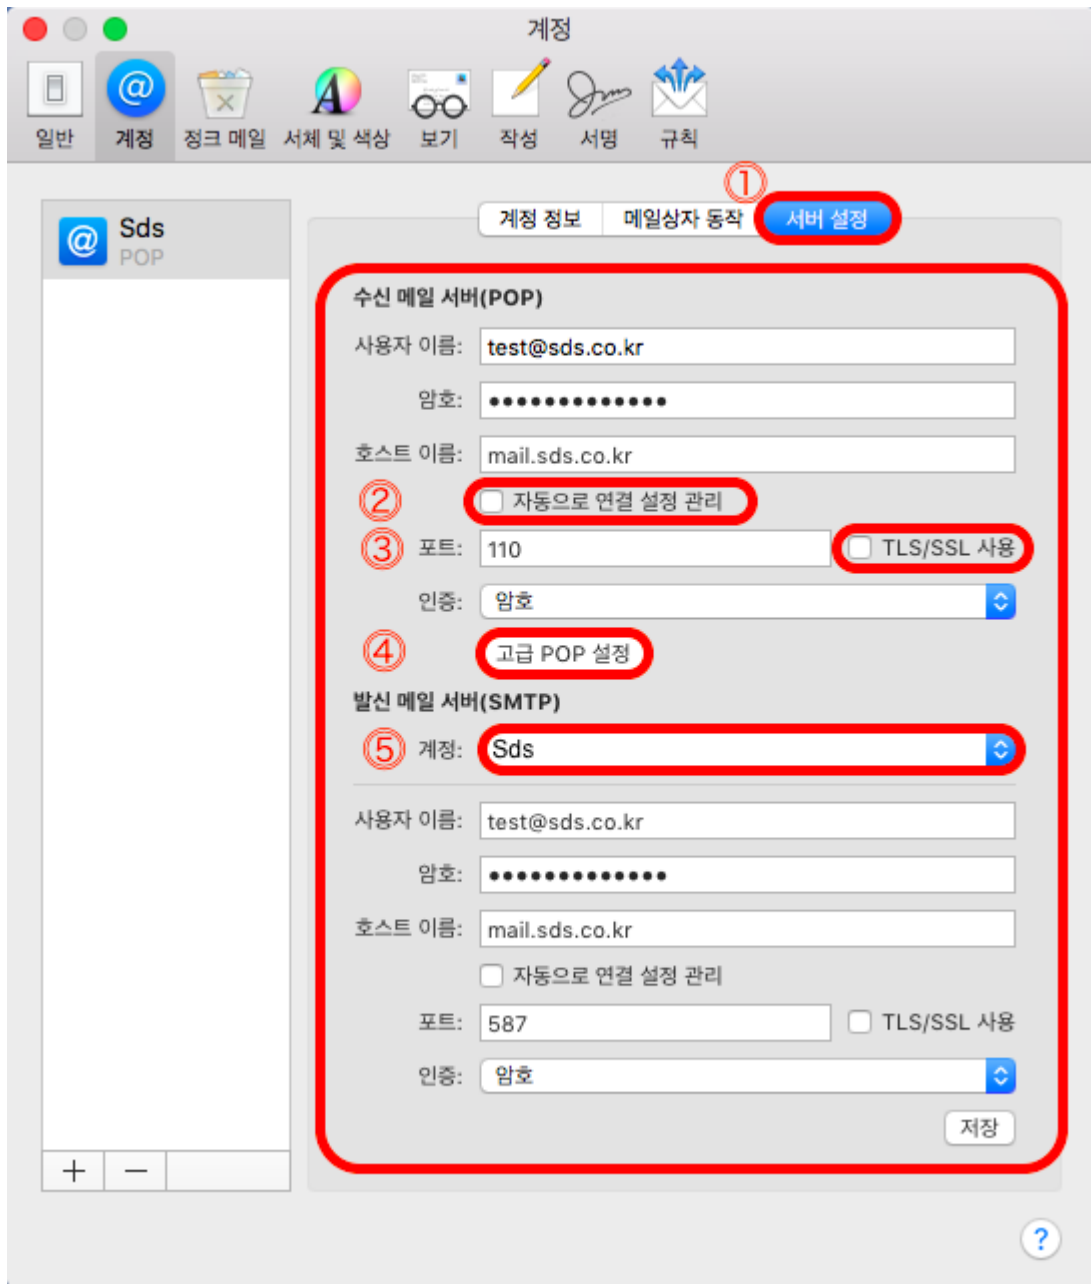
계정

일반 계정 정크 메일 서체 및 색상 보기 작성 서명 규칙

Sds
POP

①
계정 정보 메일상자 동작 서버 설정

수신 메일 서버(POP)

사용자 이름: test@sds.co.kr

암호: ••••••••••••••

호스트 이름: mail.sds.co.kr

② 자동으로 연결 설정 관리

③ 포트: 110 TLS/SSL 사용

인증: 암호

④ 고급 POP 설정

발신 메일 서버(SMTP)

⑤ 계정: Sds

사용자 이름: test@sds.co.kr

암호: ••••••••••••••

호스트 이름: mail.sds.co.kr

자동으로 연결 설정 관리

포트: 587 TLS/SSL 사용

인증: 암호

저장

+ −

?